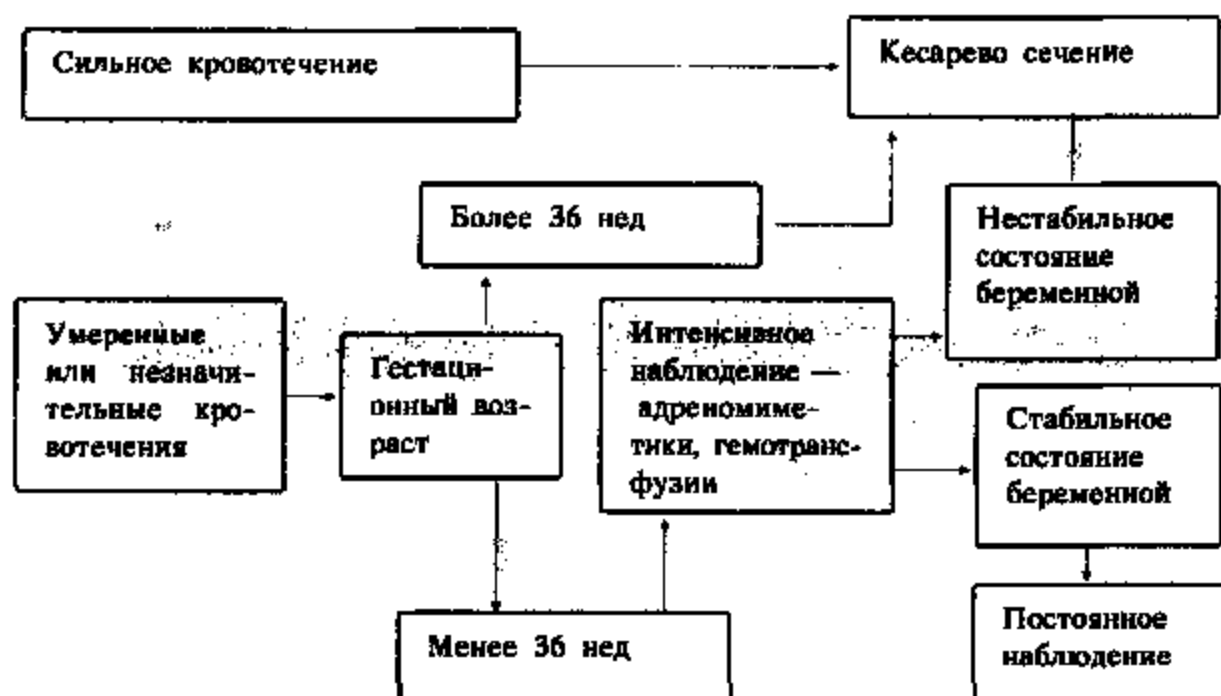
Сильное кровотечение

Кесарево сечение

Более 36 нед

Нестабильное состояние беременной

Умеренные или незначительные кровотечения

Гестационный возраст

Интенсивное наблюдение — адреномиметики, гемотрансфузии

Стабильное состояние беременной

Менее 36 нед

Постоянное наблюдение